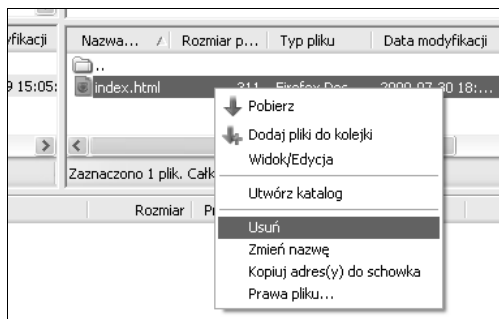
yfikacji
Nazwa... / Rozmiar p... Typ pliku Data modyfikacji
..
9 15:05:
index.html 311 Firefox Doc... 2009-07-30 18:...
Zaznaczono 1 plik. Całk
Rozmiar Pr
Pobierz
Dodaj pliki do kolejki
Widok/Edycja
Utwórz katalog
Usuń
Zmień nazwę
Kopiuj adres(y) do schowka
Prawa pliku...